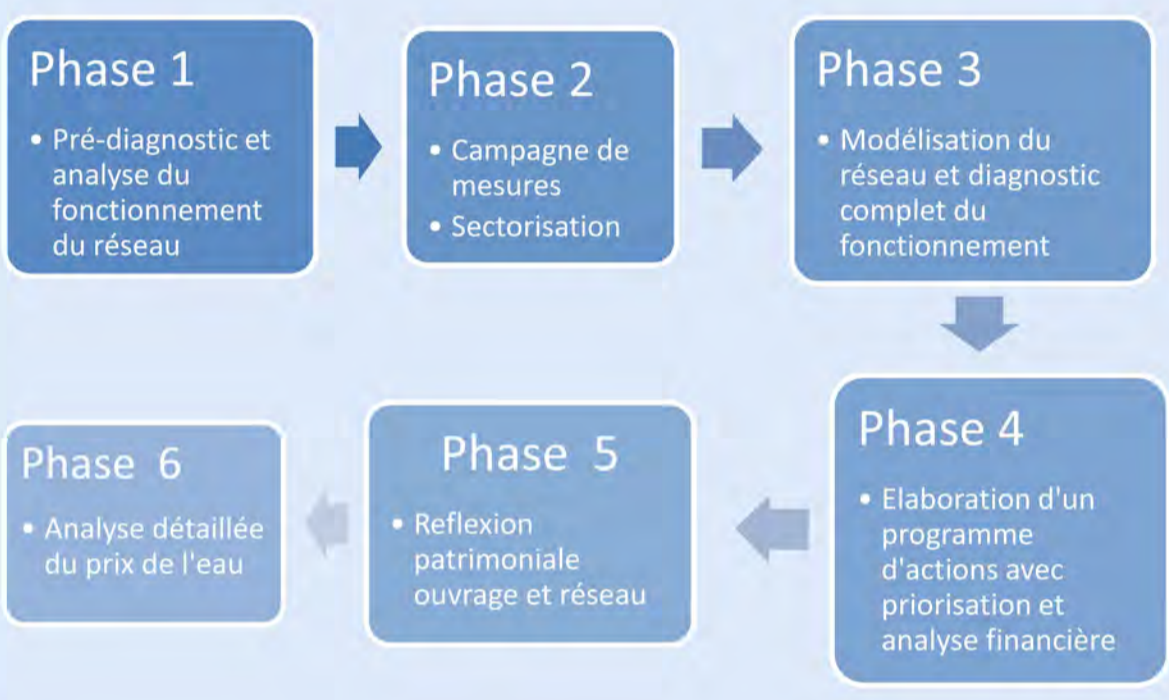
Phase 1

• Pré-diagnostic et analyse du fonctionnement du réseau

Phase 2

• Campagne de mesures
• Sectorisation

Phase 3

• Modélisation du réseau et diagnostic complet du fonctionnement

Phase 4

• Elaboration d'un programme d'actions avec priorisation et analyse financière

Phase 5

• Reflexion patrimoniale ouvrage et réseau

Phase 6

• Analyse détaillée du prix de l'eau